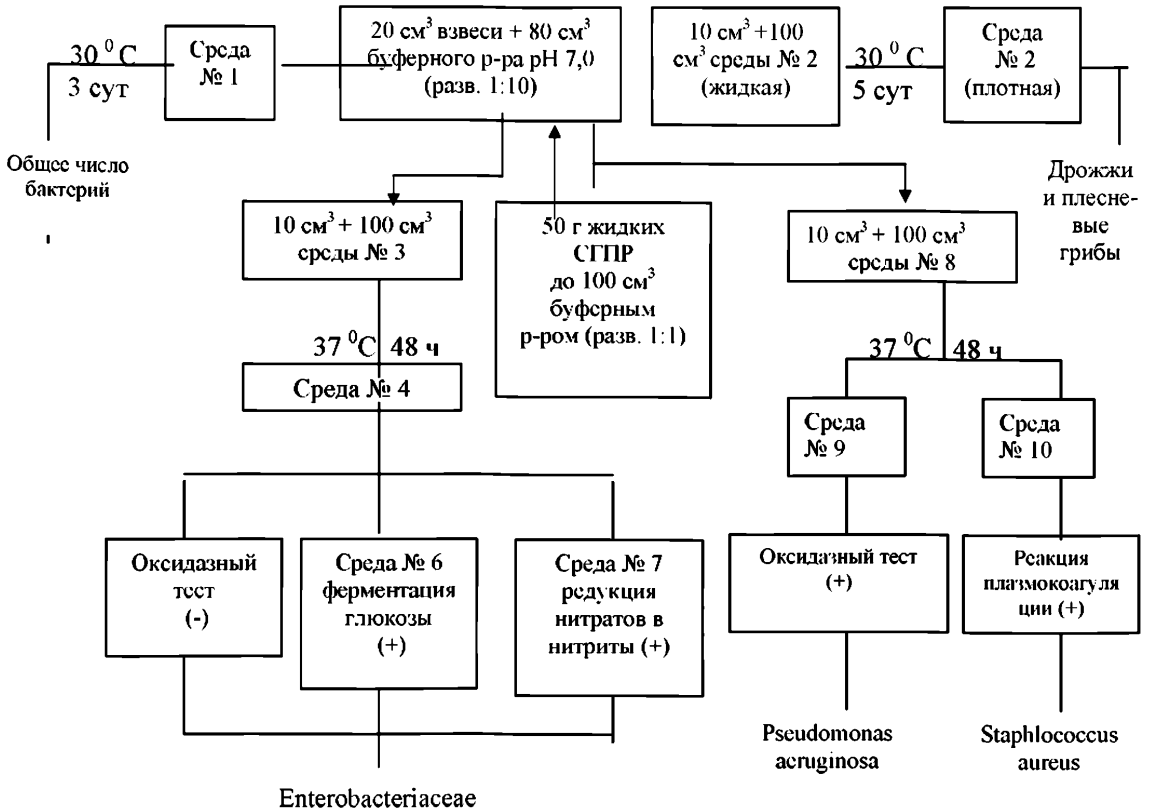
$30\,^0C$
3 сут

Среда № 1

20 см$^3$ взвеси + 80 см$^3$ буферного р-ра pH 7,0 (разв. 1:10)

10 см$^3$ +100 см$^3$ среды № 2 (жидкая)

$30\,^0C$
5 сут

Среда № 2 (плотная)

Общее число бактерий

Дрожжи и плесневые грибы

10 см$^3$ + 100 см$^3$ среды № 3

50 г жидких СГПР до 100 см$^3$ буферным р-ром (разв. 1:1)

10 см$^3$ + 100 см$^3$ среды № 8

$37\,^0C$ 48 ч

Среда № 4

$37\,^0C$ 48 ч

Среда № 9

Среда № 10

Оксидазный тест (-)

Среда № 6 ферментация глюкозы (+)

Среда № 7 редукция нитратов в нитриты (+)

Оксидазный тест (+)

Реакция плазмокоагуляции (+)

Pseudomonas acruginosa

Staphlococcus aureus

Enterobacteriaceae